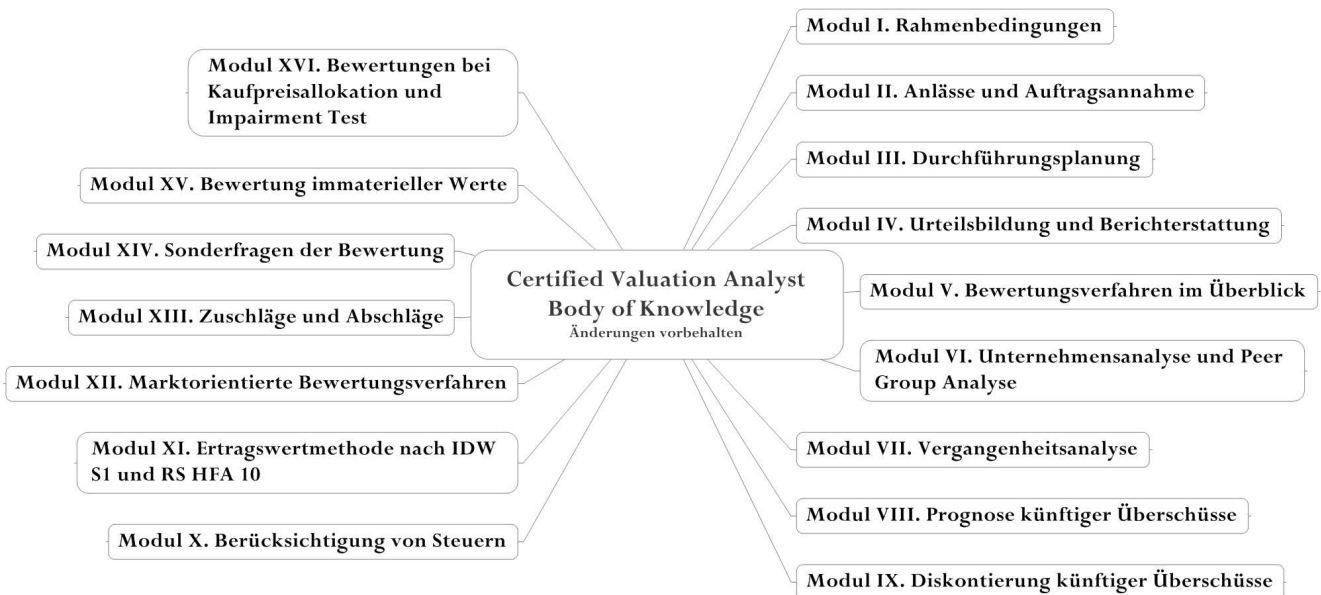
Certified Valuation Analyst
Body of Knowledge
Änderungen vorbehalten

Modul I. Rahmenbedingungen

Modul II. Anlässe und Auftragsannahme

Modul III. Durchführungsplanung

Modul IV. Urteilsbildung und Berichterstattung

Modul V. Bewertungsverfahren im Überblick

Modul VI. Unternehmensanalyse und Peer Group Analyse

Modul VII. Vergangenheitsanalyse

Modul VIII. Prognose künftiger Überschüsse

Modul IX. Diskontierung künftiger Überschüsse

Modul X. Berücksichtigung von Steuern

Modul XI. Ertragswertmethode nach IDW S1 und RS HFA 10

Modul XII. Marktorientierte Bewertungsverfahren

Modul XIII. Zuschläge und Abschläge

Modul XIV. Sonderfragen der Bewertung

Modul XV. Bewertung immaterieller Werte

Modul XVI. Bewertungen bei Kaufpreisallokation und Impairment Test